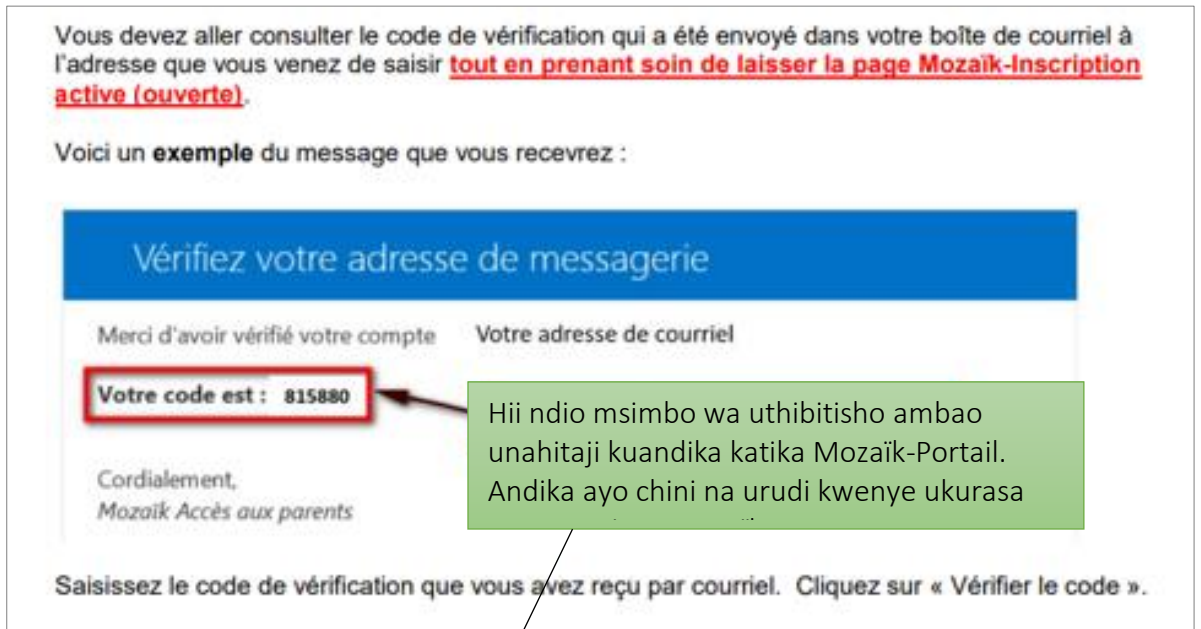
Vous devez aller consulter le code de vérification qui a été envoyé dans votre boîte de courriel à l'adresse que vous venez de saisir **tout en prenant soin de laisser la page Mozaïk-Inscription active (ouverte)**.

Voici un **exemple** du message que vous recevrez :

Vérifiez votre adresse de messagerie

Merci d'avoir vérifié votre compte

Votre adresse de courriel

**Votre code est : 815880**

Hii ndio msimbo wa uthibitisho ambao unahitaji kuandika katika Mozaïk-Portail. Andika ayo chini na urudi kwenye ukurasa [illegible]

Cordialement,
*Mozaïk Accès aux parents*

Saisissez le code de vérification que vous avez reçu par courriel. Cliquez sur « Vérifier le code ».